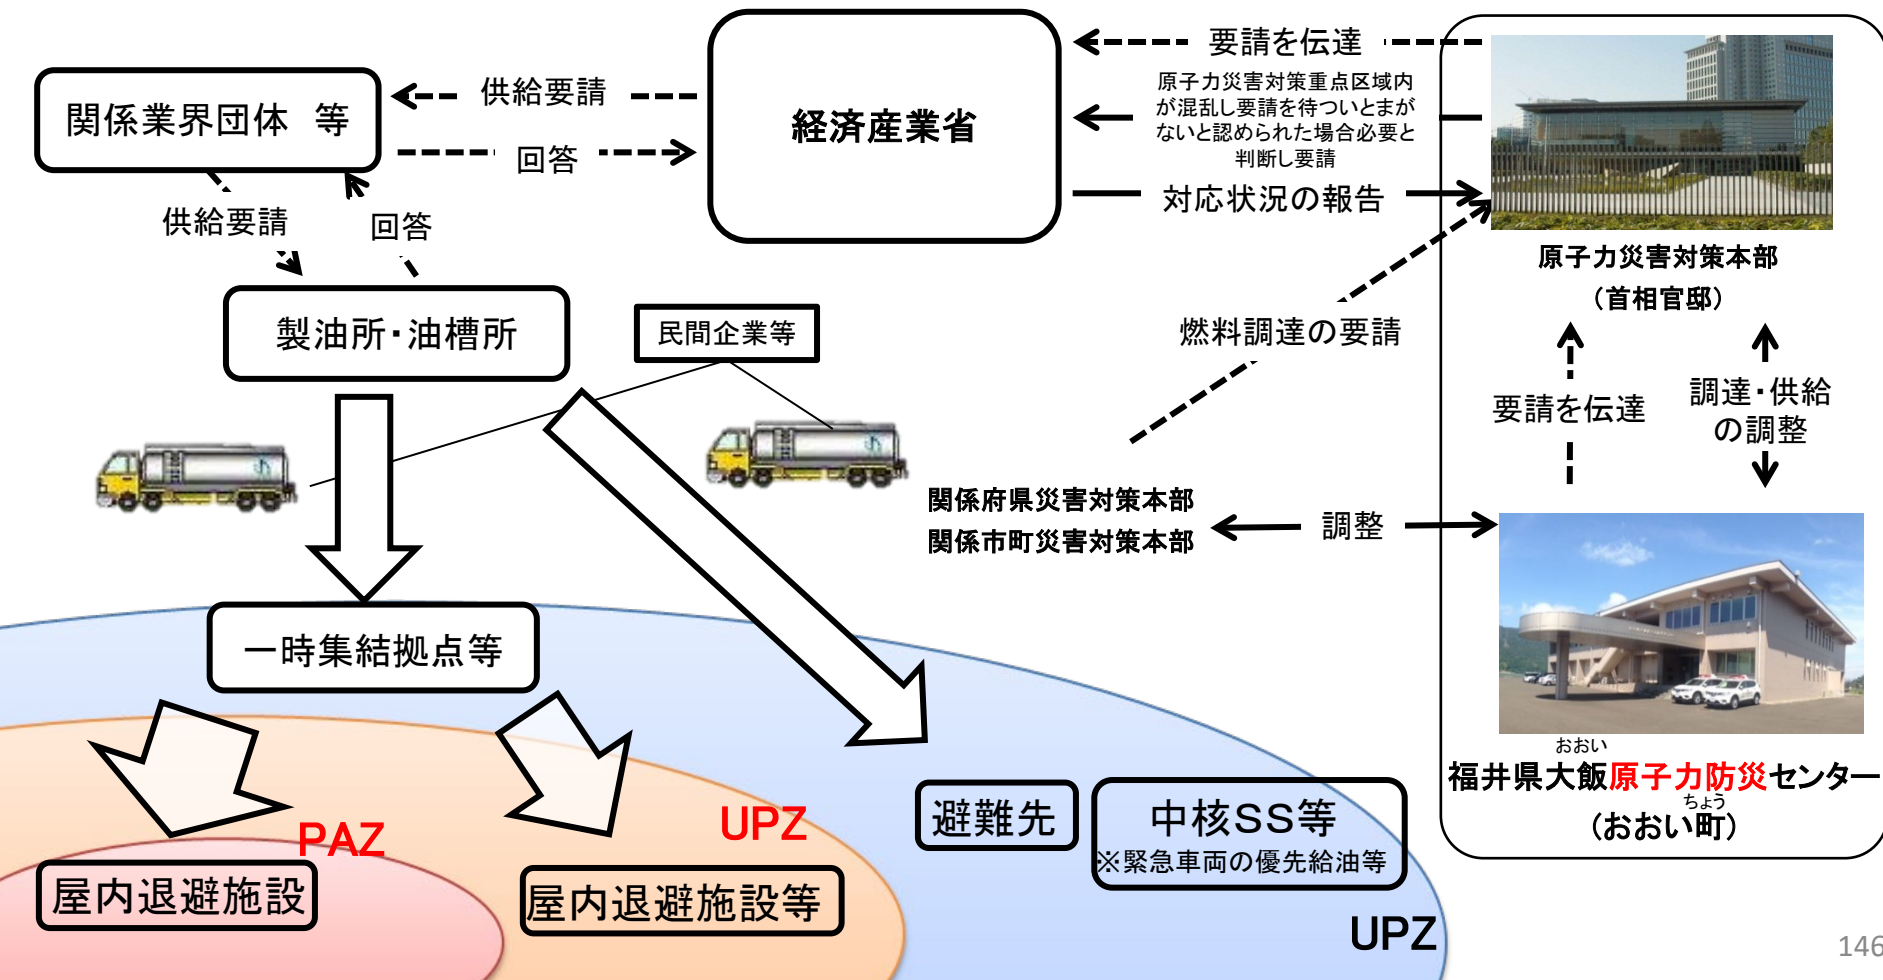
要請を伝達

関係業界団体　等

供給要請

回答

経済産業省

原子力災害対策重点区域内が混乱し要請を待ついとまがないと認められた場合必要と判断し要請

対応状況の報告

原子力災害対策本部
（首相官邸）

供給要請

回答

製油所・油槽所

民間企業等

燃料調達の要請

要請を伝達

調達・供給の調整

関係府県災害対策本部
関係市町災害対策本部

調整

一時集結拠点等

おおい
福井県大飯原子力防災センター
ちょう
（おおい町）

PAZ

UPZ

避難先

中核SS等
※緊急車両の優先給油等

屋内退避施設

屋内退避施設等

UPZ

146